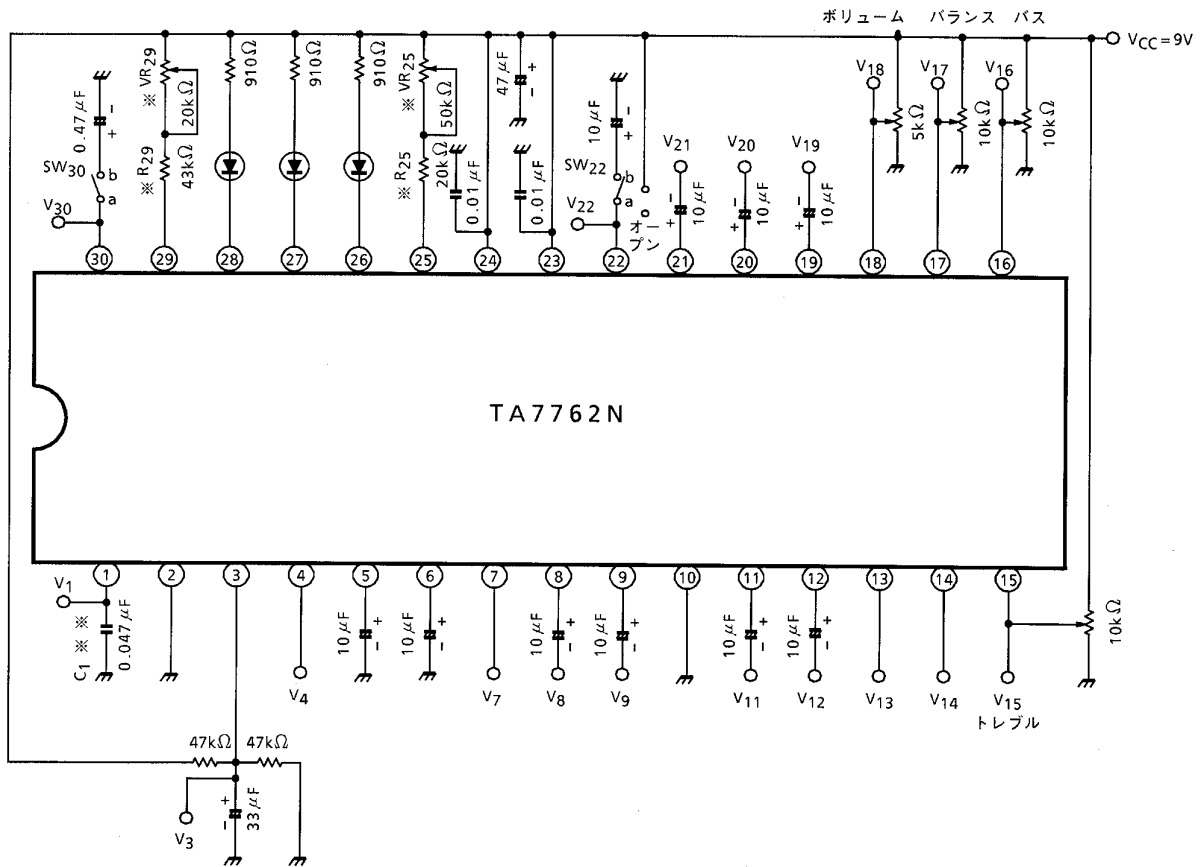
ボリューム　バランス　バス
$V_{CC}=9V$

$0.47\mu F$
$SW_{30}$
b
a
$V_{30}$
※ $VR_{29}$
$20k\Omega$
※ $R_{29}$
$43k\Omega$
$910\Omega$
$910\Omega$
$910\Omega$
※ $VR_{25}$
$50k\Omega$
※ $R_{25}$
$20k\Omega$
$0.01\mu F$
$47\mu F$
$0.01\mu F$
$10\mu F$
$SW_{22}$
b
a
$V_{22}$
オープン
$V_{21}$
$10\mu F$
$V_{20}$
$10\mu F$
$V_{19}$
$10\mu F$
$V_{18}$
$5k\Omega$
$V_{17}$
$10k\Omega$
$V_{16}$
$10k\Omega$

30 29 28 27 26 25 24 23 22 21 20 19 18 17 16

TA7762N

1 2 3 4 5 6 7 8 9 10 11 12 13 14 15

$V_1$
※
$C_1$
$0.047\mu F$
$V_4$
$10\mu F$
$10\mu F$
$V_7$
$10\mu F$
$V_8$
$10\mu F$
$V_9$
$10\mu F$
$V_{11}$
$10\mu F$
$V_{12}$
$V_{13}$
$V_{14}$
$V_{15}$
トレブル
$10k\Omega$

$47k\Omega$
$47k\Omega$
$V_3$
$33\mu F$